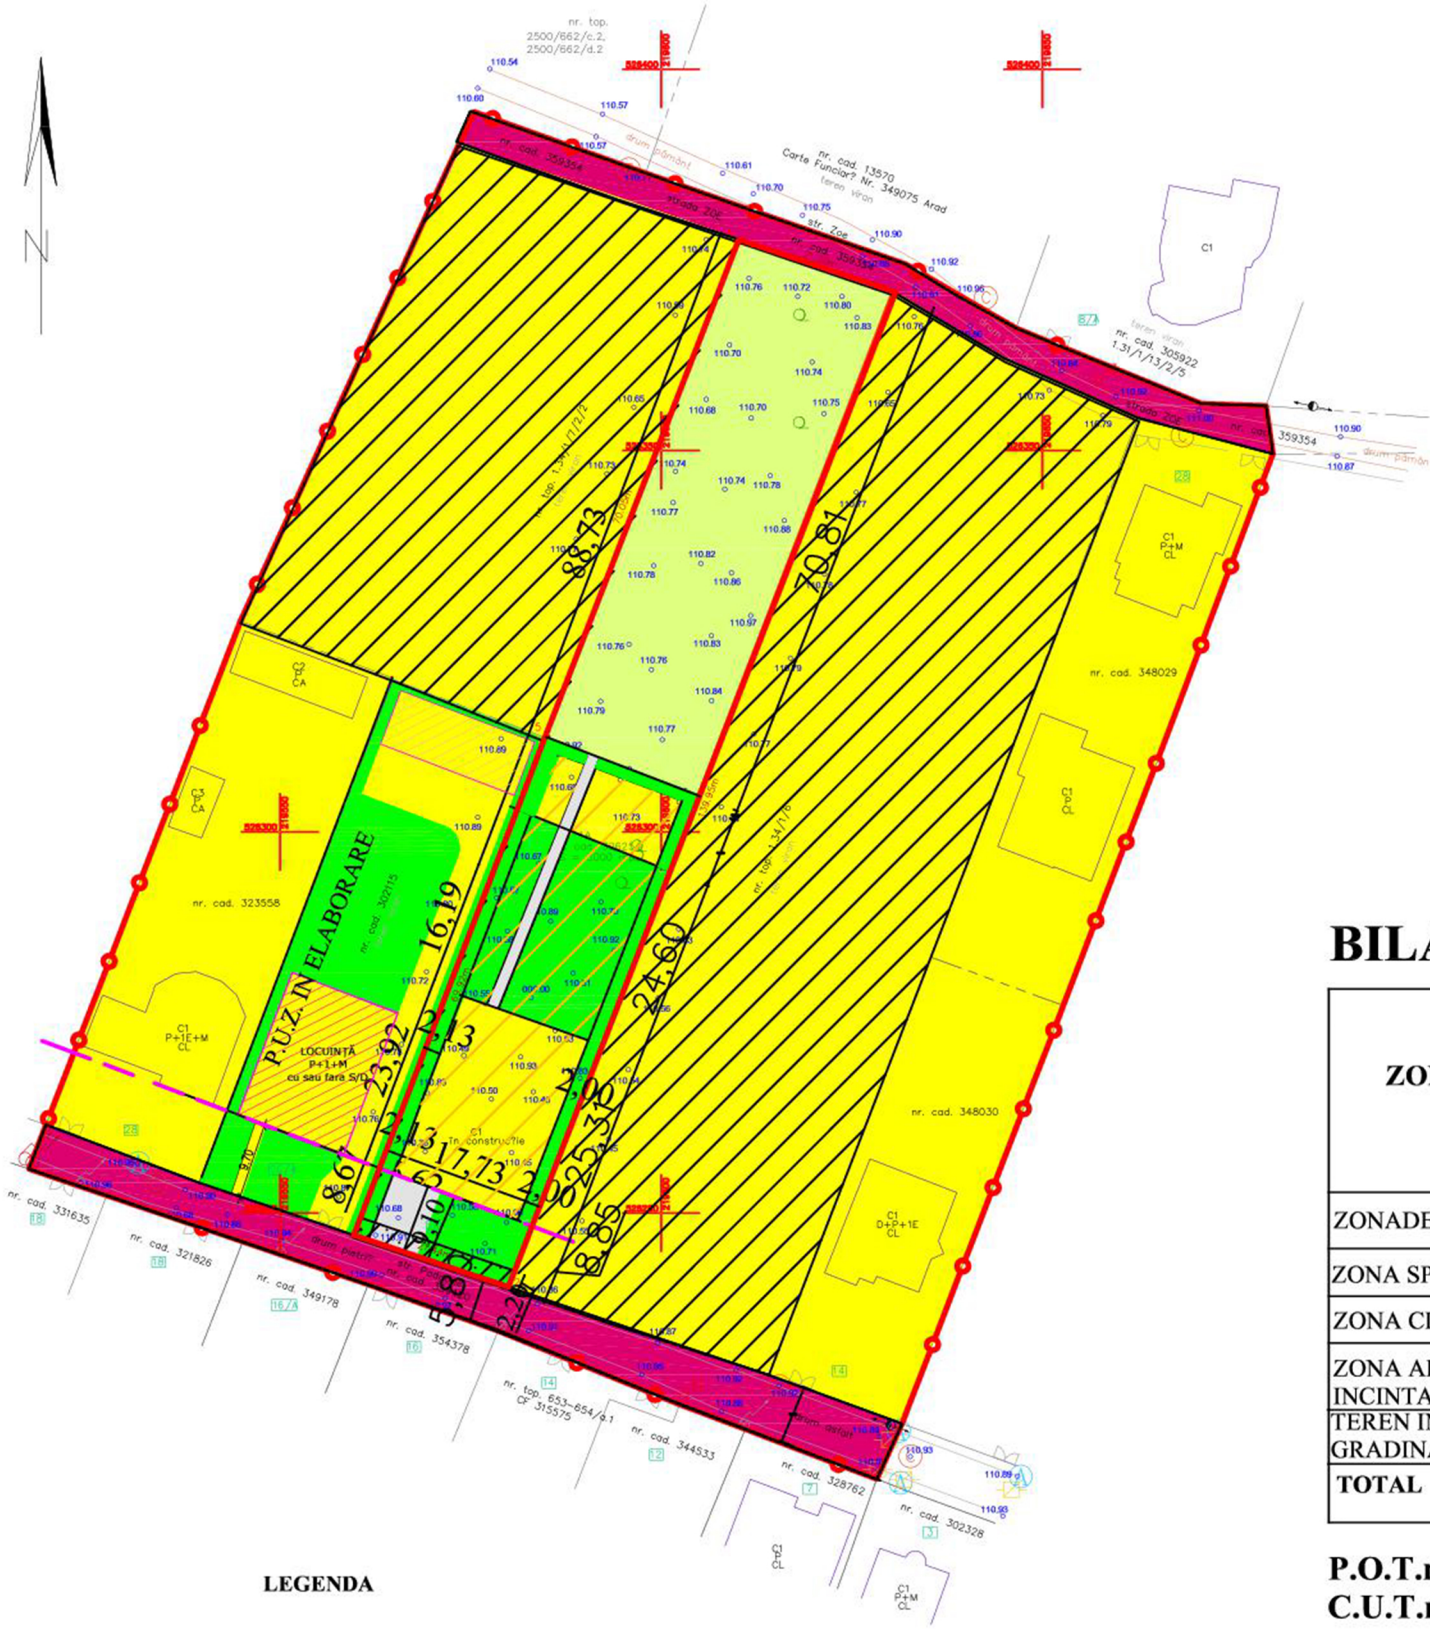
N

nr. top. 2500/662/c.2. 2500/662/d.2

nr. cad. 359354

drum pământ

nr. cad. 13570 Carte Funciar? Nr. 349075 Arad

teren viran

str. Zoe

strada ZOE

nr. cad. 359354

C1

teren viran nr. cad. 305922 1.31/1/13/2/5

strada ZOE

nr. cad. 359354

drum pământ

nr. top. 1.31/1/1/2/2

88,73

70,81

C1 P+M CL

CA

nr. cad. 348029

C1 CA

P.U.Z. IN ELABORARE

nr. cad. 302115

16,19

nr. cad. 323558

C1 P+C

nr. top. 1.31/1/6

24,60

C1 P+1E+M CL

LOCUINȚĂ P+1+M cu sau fără S/D

23,92

2,13

2,13

17,73

2,00

25,31

Tn. construcție

8,85

nr. cad. 348030

8,67

2,00

drum pietriș

str. Zoe

C1 D+P+1E CL

nr. cad. 331635

nr. cad. 321826

nr. cad. 349178

nr. cad. 354378

nr. top. 653-654/a.1 CF 315575

nr. cad. 344533

drum asfalt

nr. cad. 328762

nr. cad. 302328

C1 CL

C1 P+M CL

LEGENDA

BILA

ZO

ZONADE

ZONA SP

ZONA C

ZONA A INCINTA

TEREN I GRADINA

TOTAL

P.O.T.
C.U.T.